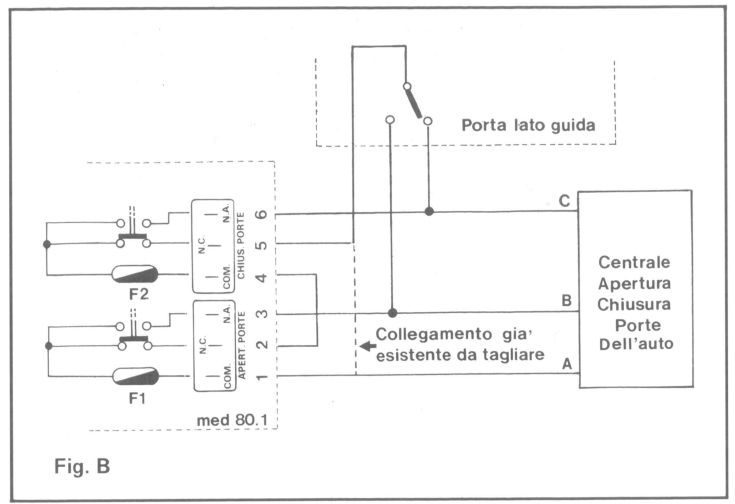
Porta lato guida

N.A.
N.C.
COM.
CHIUS PORTE
6
5
4
F2

N.A.
N.C.
COM.
APERT PORTE
3
2
1
F1

med 80.1

C
B
A

Collegamento gia' esistente da tagliare

Centrale
Apertura
Chiusura
Porte
Dell'auto

Fig. B